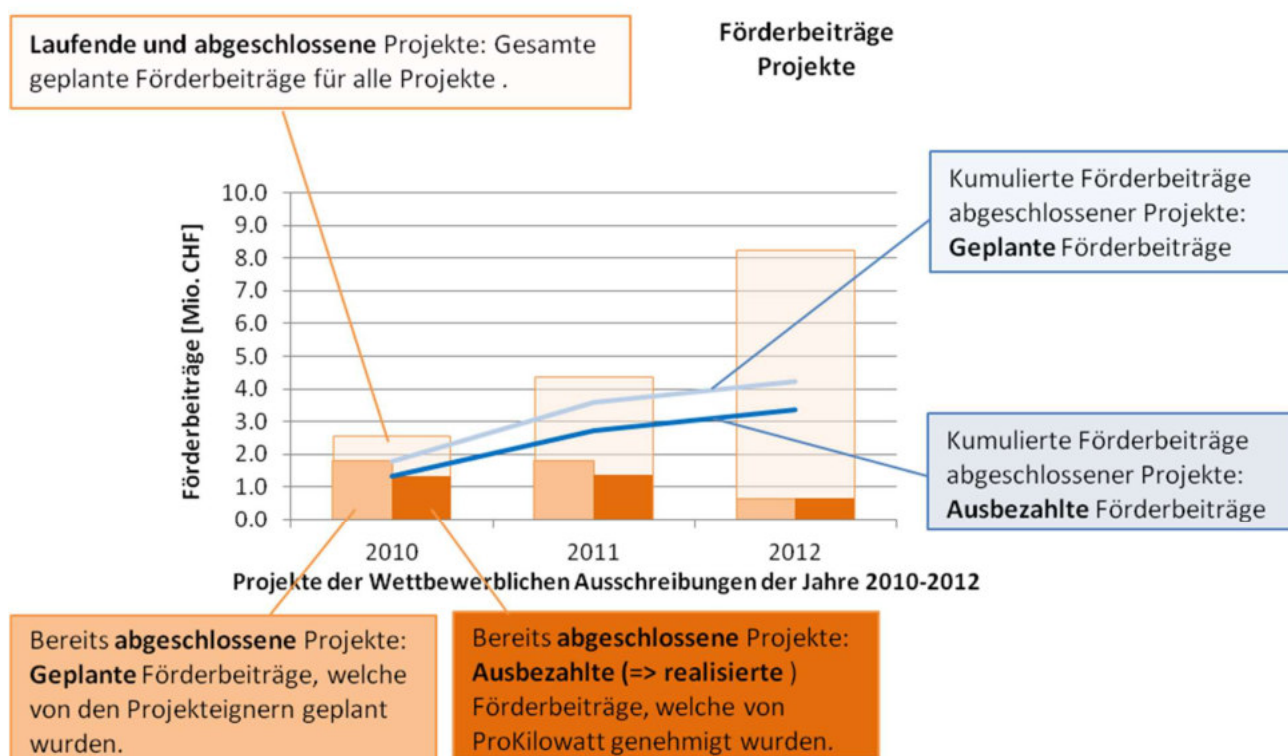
**Laufende und abgeschlossene** Projekte: Gesamte geplante Förderbeiträge für alle Projekte .

**Förderbeiträge Projekte**

Kumulierte Förderbeiträge abgeschlossener Projekte: **Geplante** Förderbeiträge

10.0
9.0
8.0
7.0
6.0
5.0
4.0
3.0
2.0
1.0
0.0

**Förderbeiträge [Mio. CHF]**

Kumulierte Förderbeiträge abgeschlossener Projekte: **Ausbezahlte** Förderbeiträge

2010
2011
2012

**Projekte der Wettbewerblichen Ausschreibungen der Jahre 2010-2012**

Bereits **abgeschlossene** Projekte: **Geplante** Förderbeiträge, welche von den Projekteignern geplant wurden.

Bereits **abgeschlossene** Projekte: **Ausbezahlte (=> realisierte** ) Förderbeiträge, welche von ProKilowatt genehmigt wurden.